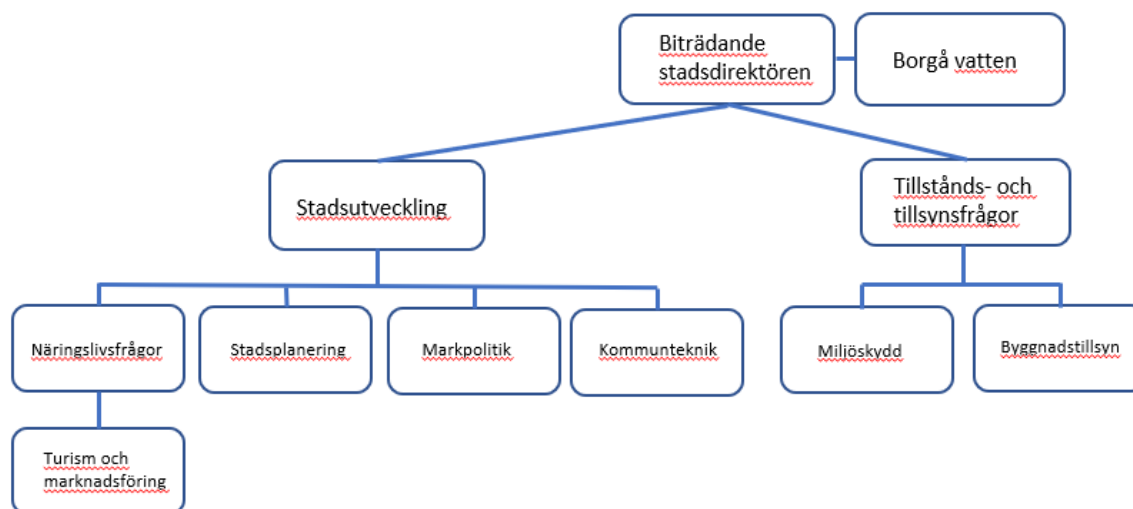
Biträdande stadsdirektören

Borgå vatten

Stadsutveckling

Tillstånds- och tillsynsfrågor

Näringslivsfrågor

Stadsplanering

Markpolitik

Kommunteknik

Miljöskydd

Byggnadstillsyn

Turism och marknadsföring